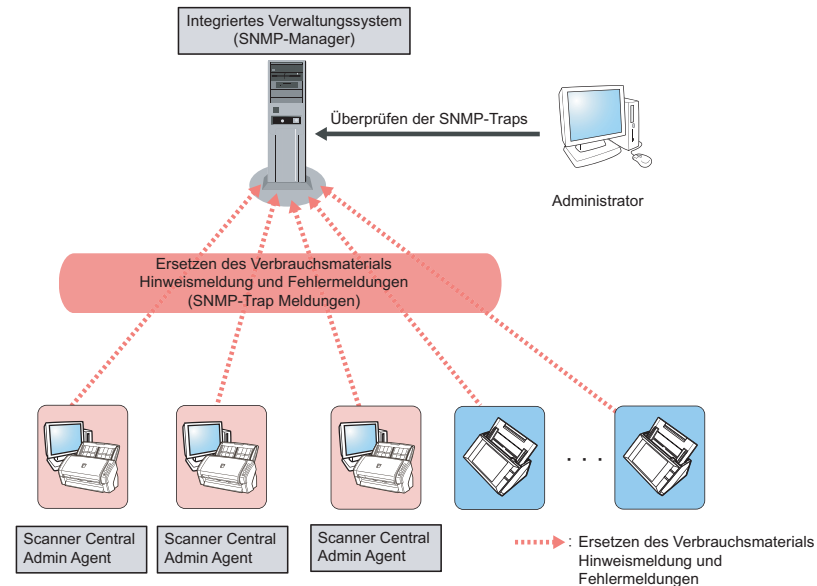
Integriertes Verwaltungssystem
(SNMP-Manager)

Überprüfen der SNMP-Traps

Administrator

Ersetzen des Verbrauchsmaterials
Hinweismeldung und Fehlermeldungen
(SNMP-Trap Meldungen)

. . .

Scanner Central Admin Agent

Scanner Central Admin Agent

Scanner Central Admin Agent

: Ersetzen des Verbrauchsmaterials Hinweismeldung und Fehlermeldungen